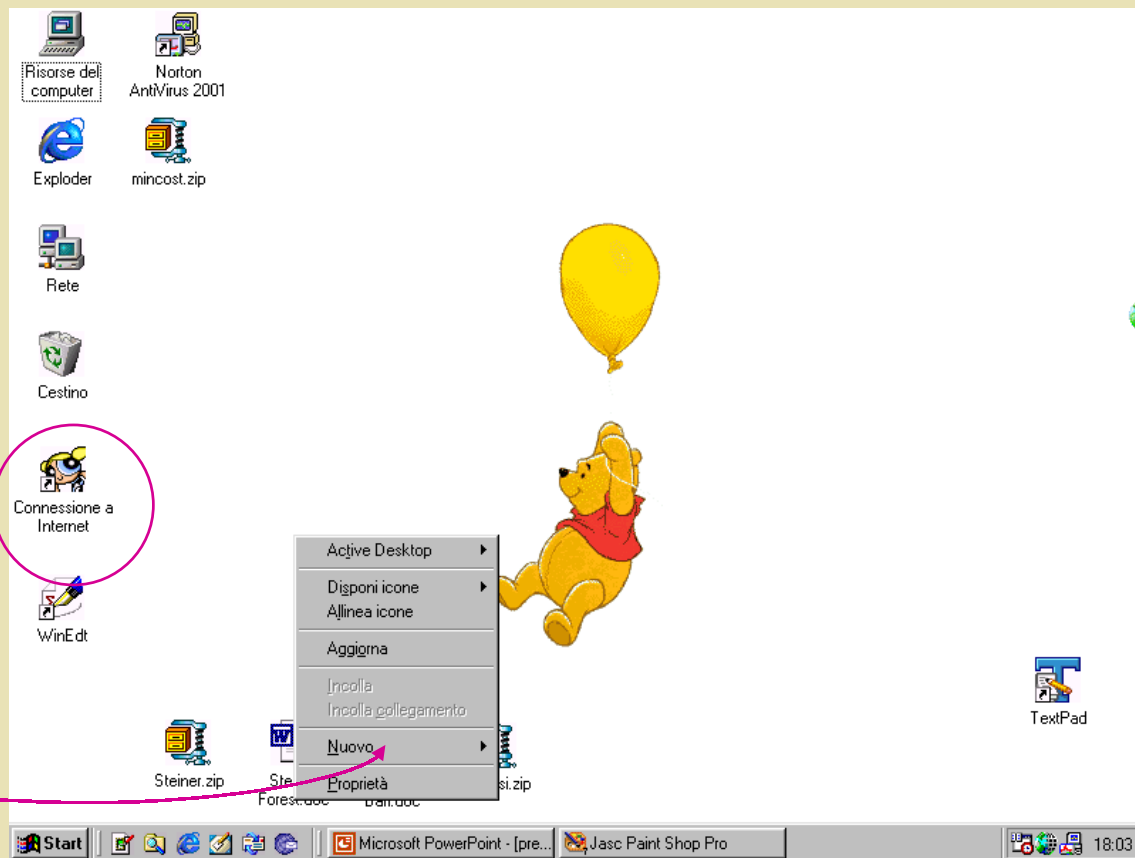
Risorse del computer

Norton AntiVirus 2001

Exploder

mincost.zip

Rete

Cestino

Connessione a Internet

WinEdt

Active Desktop

Disponi icone

Allinea icone

Aggiorna

Incolla

Incolla collegamento

Nuovo

Proprietà

TextPad

Steiner.zip

Ste Forest.doc

Ball.doc

si.zip

Start

Microsoft PowerPoint - [pre...

Jasc Paint Shop Pro

18:03